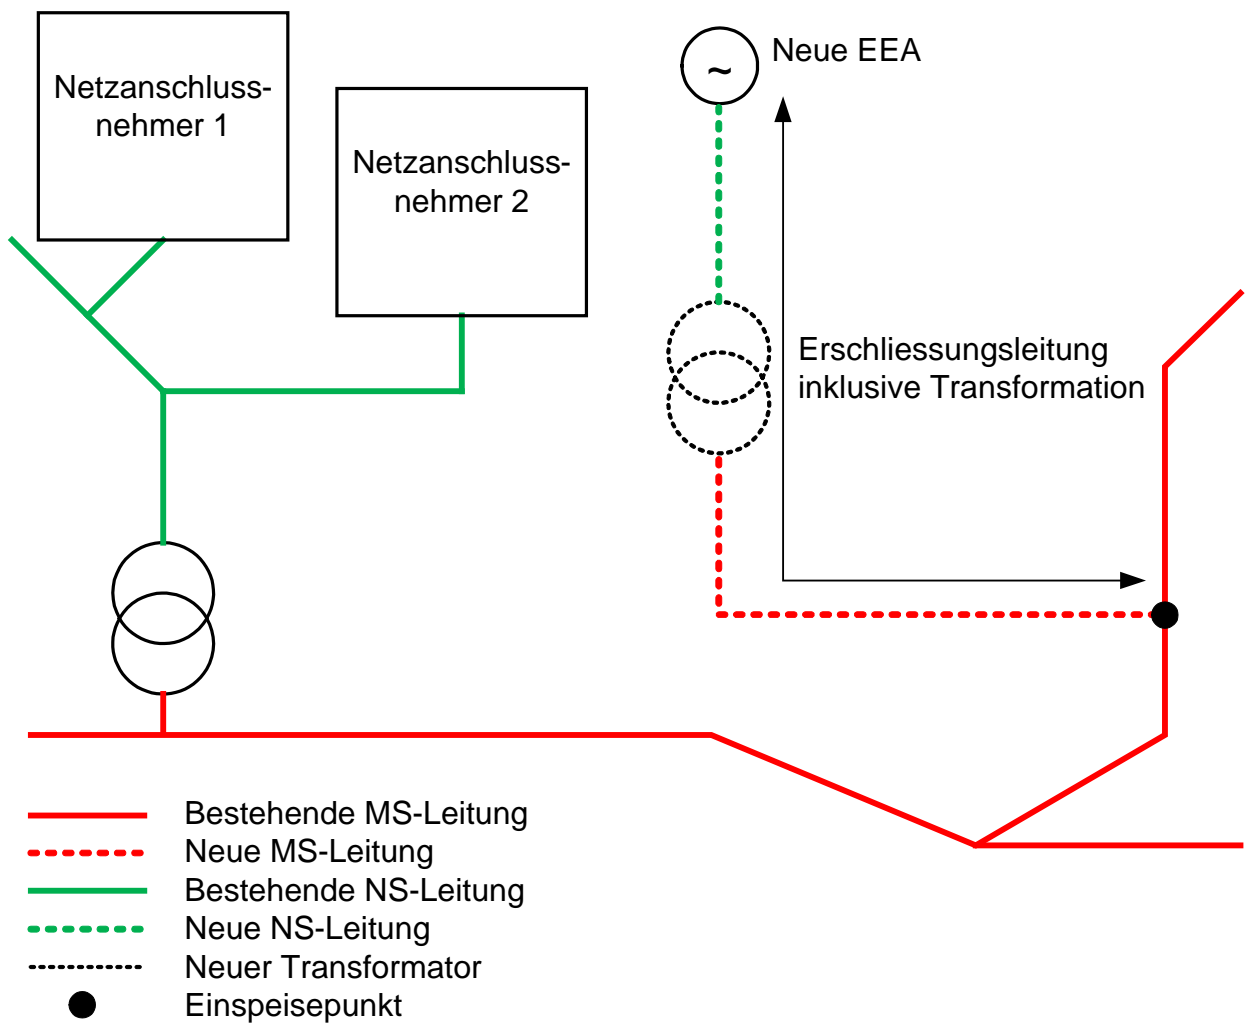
Netzanschlussnehmer 1

Netzanschlussnehmer 2

~

Neue EEA

Erschliessungsleitung inklusive Transformation

Bestehende MS-Leitung
Neue MS-Leitung
Bestehende NS-Leitung
Neue NS-Leitung
Neuer Transformator
Einspeisepunkt